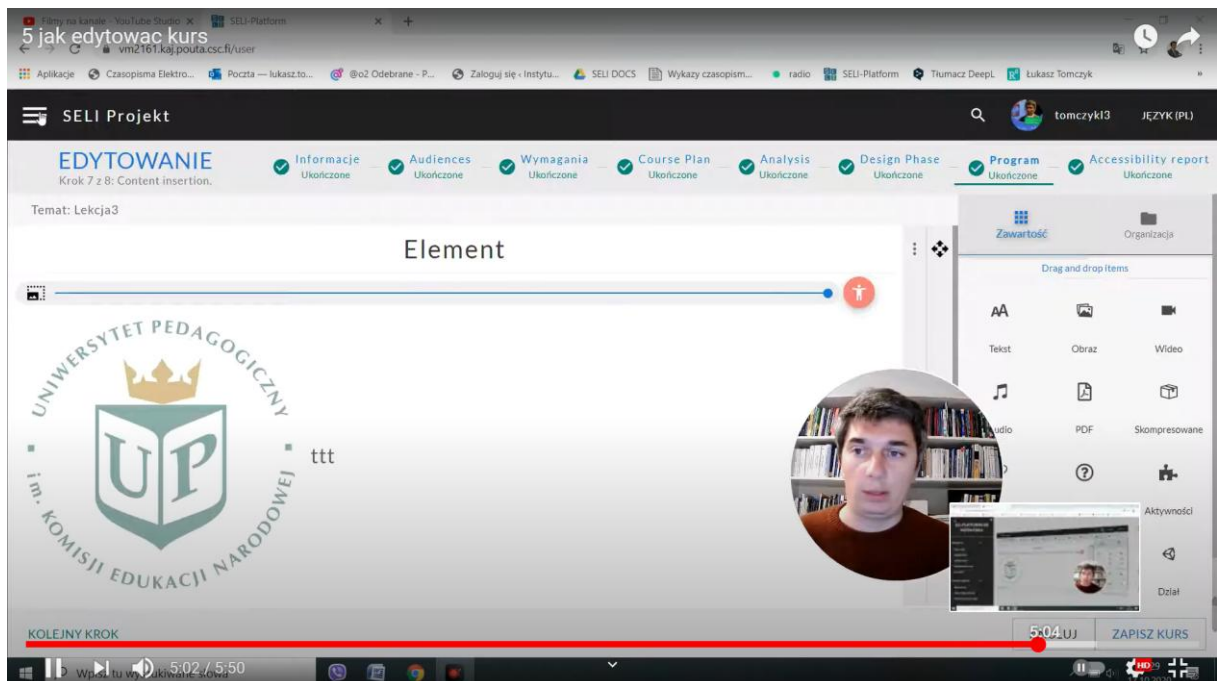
Filmy na kanale - YouTube Studio
SELI-Platform
5 jak edytowac kurs
vm2161.kaj.pouta.csc.fi/user
Aplikacje Czasopisma Elektro... Poczta — lukasz.to... @o2 Odebrane - P... Zaloguj się › Instytu... SELI DOCS Wykazy czasopism... radio SELI-Platform Tłumacz DeepL Łukasz Tomczyk

SELI Projekt
tomczykl3 JĘZYK (PL)

EDYTOWANIE
Krok 7 z 8: Content insertion.

Informacje Ukończone
Audiences Ukończone
Wymagania Ukończone
Course Plan Ukończone
Analysis Ukończone
Design Phase Ukończone
Program Ukończone
Accessibility report Ukończone

Temat: Lekcja3

Element

UNIWERSYTET PEDAGOGICZNY im. KOMISJI EDUKACJI NARODOWEJ
UP

ttt

Zawartość
Organizacja
Drag and drop items

Tekst
Obraz
Wideo
udio
PDF
Skompresowane
Aktywności
Dział

KOLEJNY KROK
5:04
ZAPISZ KURS

5:02 / 5:50
Wpisz tu wyszukiwane słowa